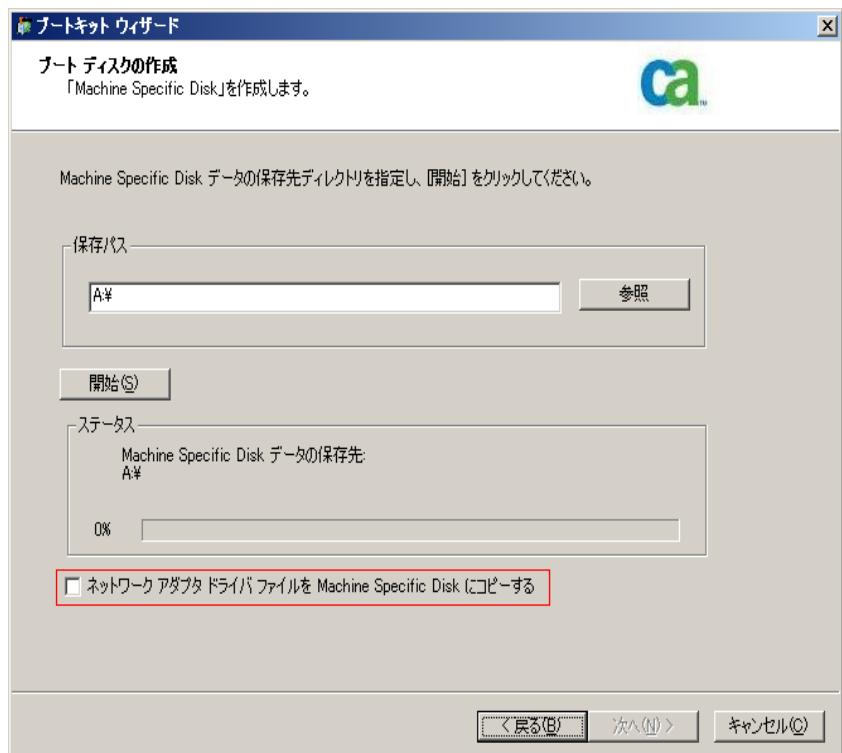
ブートキット ウィザード

ブート ディスクの作成
「Machine Specific Disk」を作成します。

ca

Machine Specific Disk データの保存先ディレクトリを指定し、[開始] をクリックしてください。

保存パス

A:¥

参照

開始(S)

ステータス

Machine Specific Disk データの保存先:
A:¥

0%

ネットワーク アダプタ ドライバ ファイルを Machine Specific Disk にコピーする

< 戻る(B)　次へ(N) >　キャンセル(C)